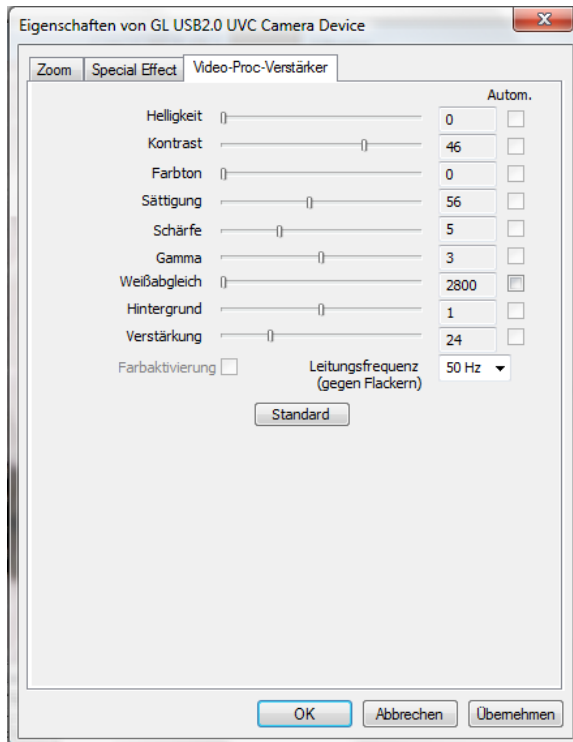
Eigenschaften von GL USB2.0 UVC Camera Device

Zoom | Special Effect | Video-Proc-Verstärker

Autom.

Helligkeit 0

Kontrast 46

Farbton 0

Sättigung 56

Schärfe 5

Gamma 3

Weißabgleich 2800

Hintergrund 1

Verstärkung 24

Farbaktivierung

Leitungsfrequenz (gegen Flackern) 50 Hz

Standard

OK | Abbrechen | Übernehmen